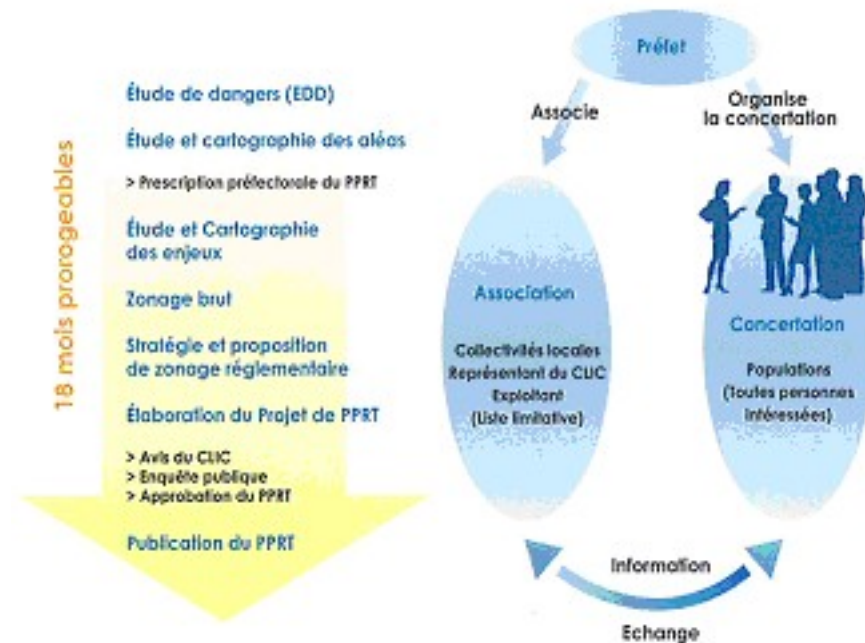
18 mois prorogeables

Étude de dangers (EDD)

Étude et cartographie des aléas

> Prescription préfectorale du PPRT

Étude et Cartographie des enjeux

Zonage brut

Stratégie et proposition de zonage réglementaire

Élaboration du Projet de PPRT

> Avis du CLIC
> Enquête publique
> Approbation du PPRT

Publication du PPRT

Préfet

Associe

Organise la concertation

Association

Collectivités locales
Représentant du CLIC
Exploitant
(Liste limitative)

Concertation

Populations
(Toutes personnes intéressées)

Information

Echange